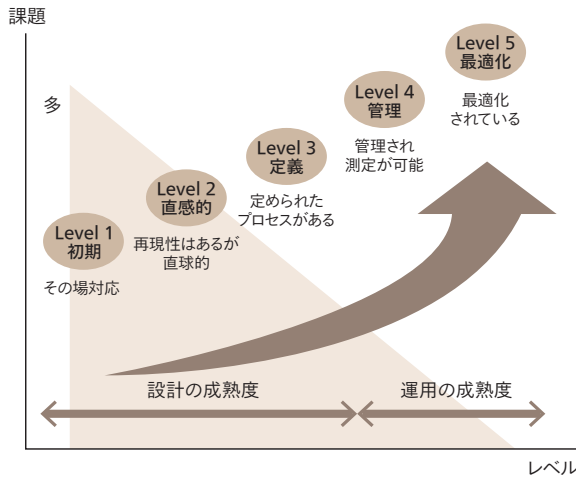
課題

多

Level 1
初期

その場対応

Level 2
直感的

再現性はあるが
直球的

Level 3
定義

定められた
プロセスがある

Level 4
管理

管理され
測定が可能

Level 5
最適化

最適化
されている

設計の成熟度

運用の成熟度

レベル